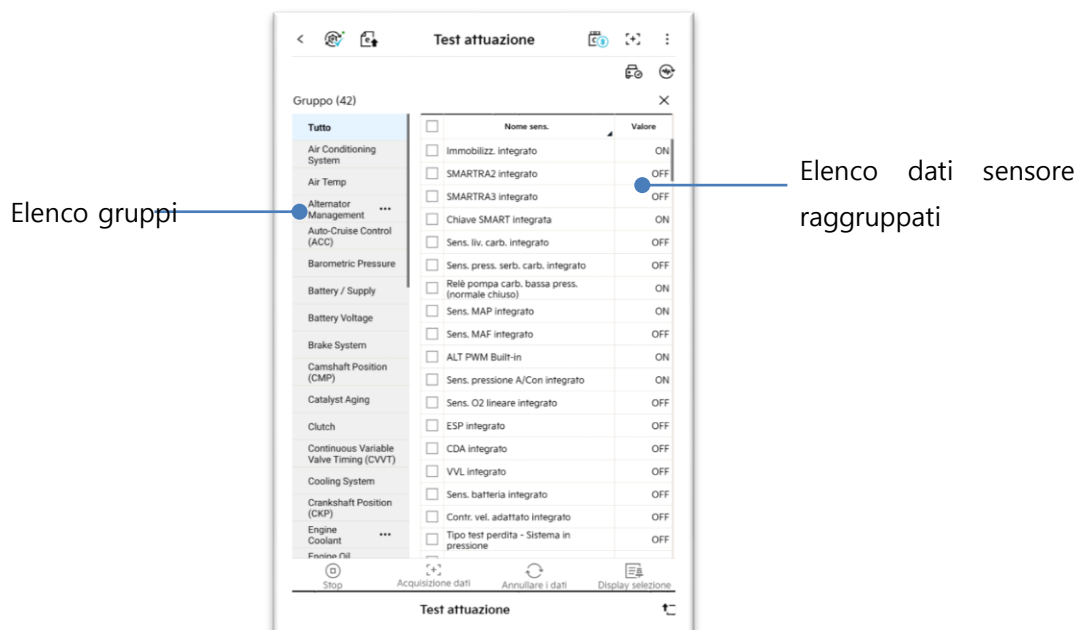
Test attuazione

Gruppo (42)

| Nome sens. | Valore |
|---|---|
| Immobilizz. integrato | ON |
| SMARTRA2 integrato | OFF |
| SMARTRA3 integrato | OFF |
| Chiave SMART integrata | ON |
| Sens. liv. carb. integrato | OFF |
| Sens. press. serb. carb. integrato | OFF |
| Relè pompa carb. bassa press. (normale chiuso) | ON |
| Sens. MAP integrato | ON |
| Sens. MAF integrato | OFF |
| ALT PWM Built-in | ON |
| Sens. pressione A/Con integrato | ON |
| Sens. O2 lineare integrato | OFF |
| ESP integrato | OFF |
| CDA integrato | OFF |
| VVL integrato | OFF |
| Sens. batteria integrato | OFF |
| Contr. vel. adattato integrato | OFF |
| Tipo test perdita - Sistema in pressione | OFF |

Tutto
Air Conditioning System
Air Temp
Alternator Management
Auto-Cruise Control (ACC)
Barometric Pressure
Battery / Supply
Battery Voltage
Brake System
Camshaft Position (CMP)
Catalyst Aging
Clutch
Continuous Variable Valve Timing (CVVT)
Cooling System
Crankshaft Position (CKP)
Engine Coolant
Engine Oil

Elenco gruppi

Elenco dati sensore raggruppati

Stop
Acquisizione dati
Annullare i dati
Display selezione

Test attuazione